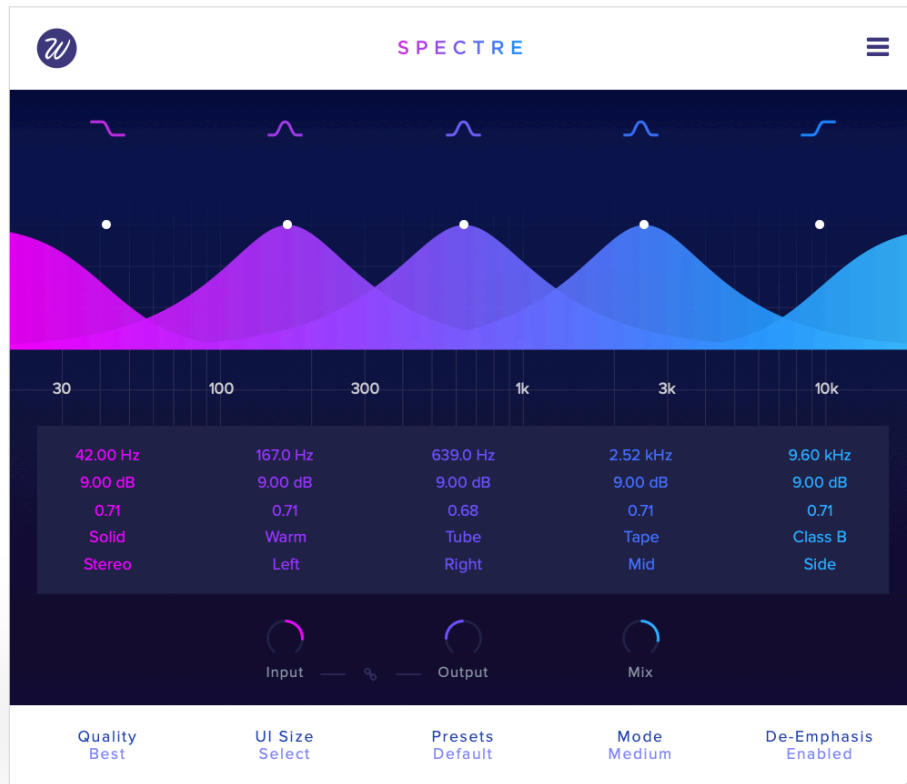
W

SPECTRE

30 100 300 1k 3k 10k

| 42.00 Hz | 167.0 Hz | 639.0 Hz | 2.52 kHz | 9.60 kHz |
|---|---|---|---|---|
| 9.00 dB | 9.00 dB | 9.00 dB | 9.00 dB | 9.00 dB |
| 0.71 | 0.71 | 0.68 | 0.71 | 0.71 |
| Solid | Warm | Tube | Tape | Class B |
| Stereo | Left | Right | Mid | Side |

Input Output Mix

Quality
Best

UI Size
Select

Presets
Default

Mode
Medium

De-Emphasis
Enabled